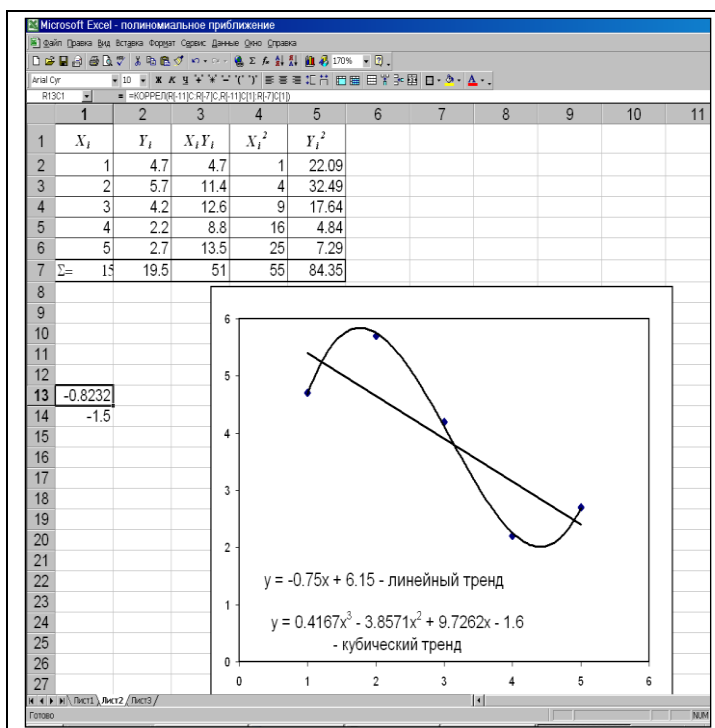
Microsoft Excel - полиномиальное приближение

Файл Правка Вид Вставка Формат Сервис Данные Окно Справка

170%

Arial Cyr 10

R13C1 =КОРРЕЛ(R[-11]C:R[-7]C,R[-11]C[1]:R[-7]C[1])

| | 1 | 2 | 3 | 4 | 5 | 6 | 7 | 8 | 9 | 10 | 11 |
|---|---|---|---|---|---|---|---|---|---|---|---|
| 1 | $X_i$ | $Y_i$ | $X_iY_i$ | $X_i^2$ | $Y_i^2$ | | | | | | |
| 2 | 1 | 4.7 | 4.7 | 1 | 22.09 | | | | | | |
| 3 | 2 | 5.7 | 11.4 | 4 | 32.49 | | | | | | |
| 4 | 3 | 4.2 | 12.6 | 9 | 17.64 | | | | | | |
| 5 | 4 | 2.2 | 8.8 | 16 | 4.84 | | | | | | |
| 6 | 5 | 2.7 | 13.5 | 25 | 7.29 | | | | | | |
| 7 | Σ= 15 | 19.5 | 51 | 55 | 84.35 | | | | | | |
| 8 | | | | | | | | | | | |
| 9 | | | | | | | | | | | |
| 10 | | | | | | | | | | | |
| 11 | | | | | | | | | | | |
| 12 | | | | | | | | | | | |
| 13 | -0.8232 | | | | | | | | | | |
| 14 | -1.5 | | | | | | | | | | |
| 15 | | | | | | | | | | | |
| 16 | | | | | | | | | | | |
| 17 | | | | | | | | | | | |
| 18 | | | | | | | | | | | |
| 19 | | | | | | | | | | | |
| 20 | | | | | | | | | | | |
| 21 | | | | | | | | | | | |
| 22 | | | | | | | | | | | |
| 23 | | | | | | | | | | | |
| 24 | | | | | | | | | | | |
| 25 | | | | | | | | | | | |
| 26 | | | | | | | | | | | |
| 27 | | | | | | | | | | | |

6
5
4
3
2
1
0
0 1 2 3 4 5 6

y = -0.75x + 6.15 - линейный тренд

y = $0.4167x^3 - 3.8571x^2 + 9.7262x - 1.6$
- кубический тренд

Лист1 Лист2 Лист3

Готово

NUM